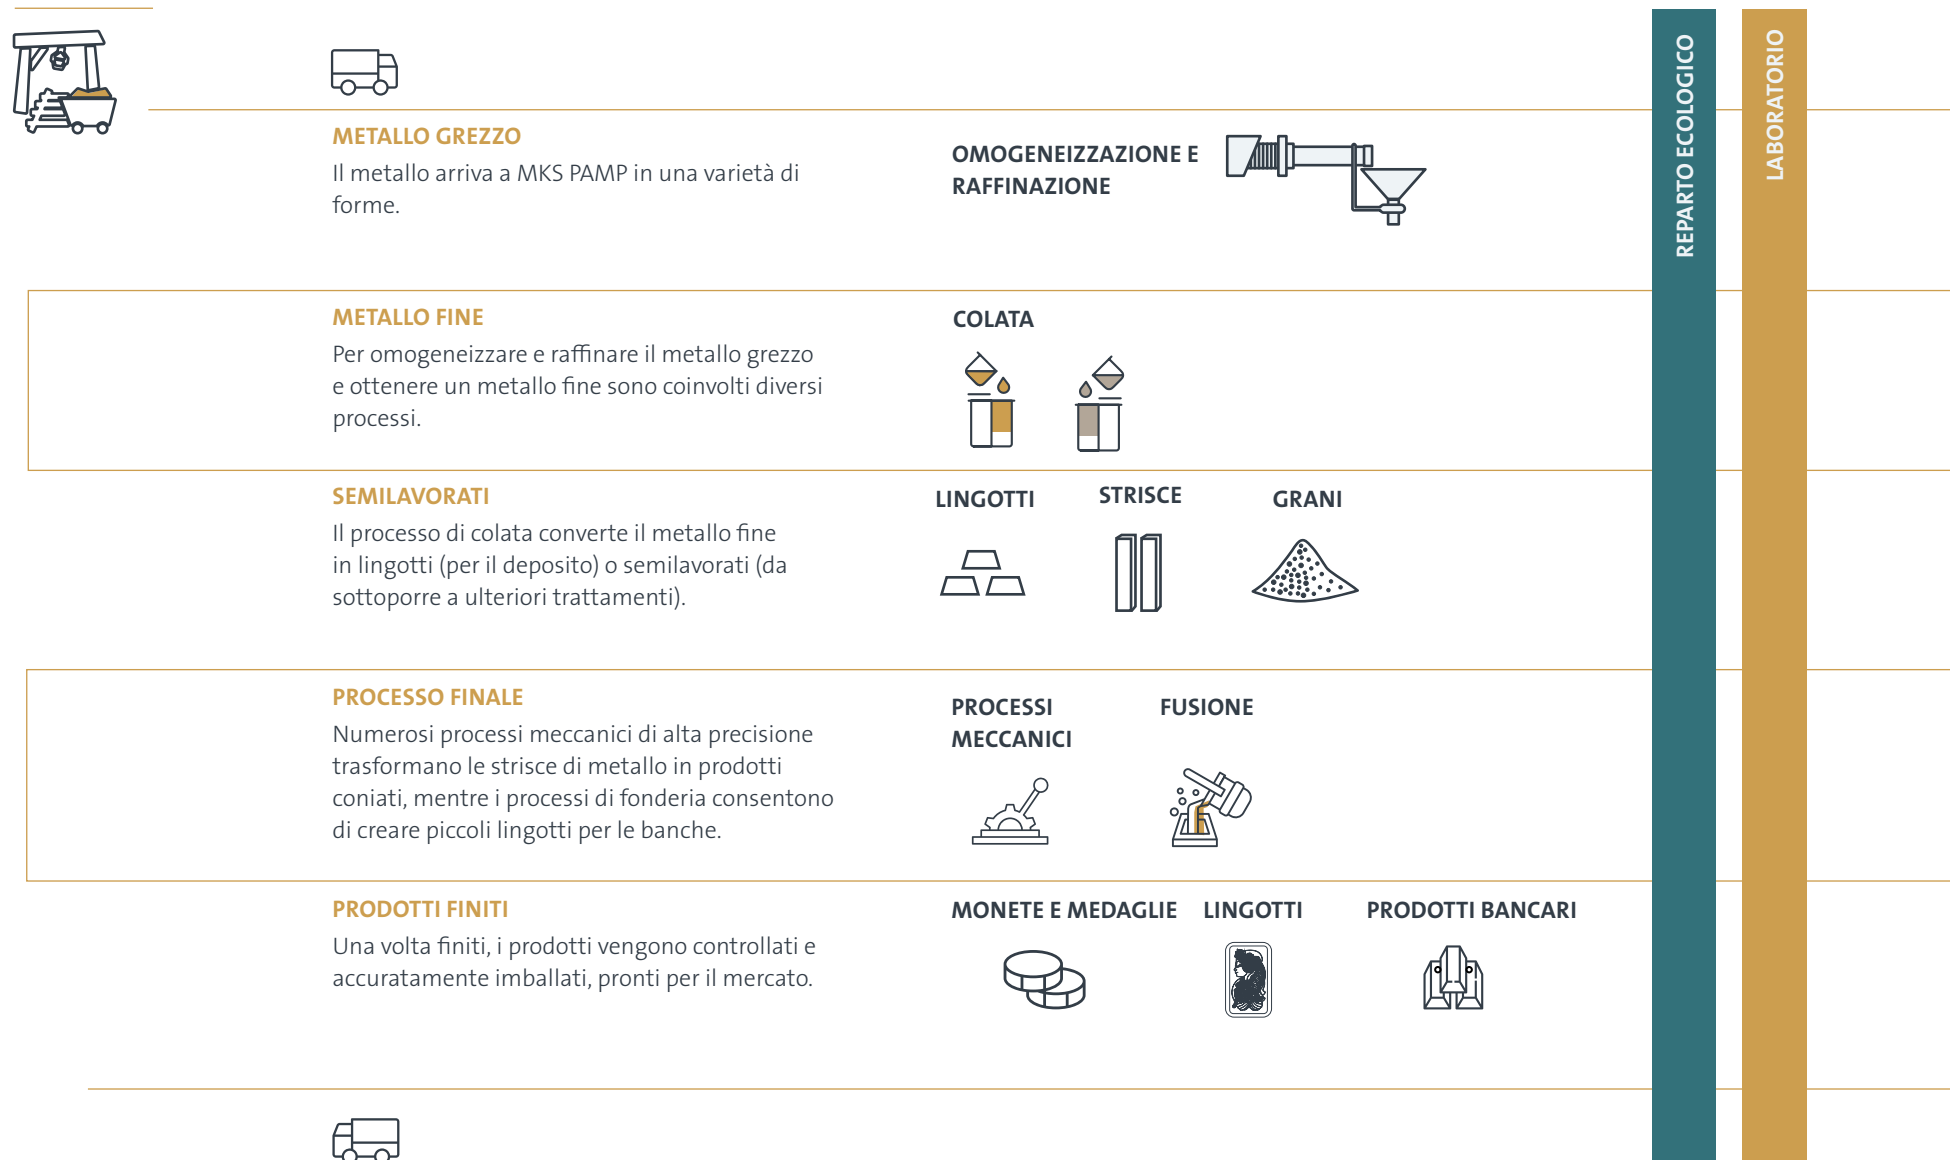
METALLO GREZZO
Il metallo arriva a MKS PAMP in una varietà di forme.

OMOGENEIZZAZIONE E RAFFINAZIONE

METALLO FINE
Per omogeneizzare e raffinare il metallo grezzo e ottenere un metallo fine sono coinvolti diversi processi.

COLATA

SEMILAVORATI
Il processo di colata converte il metallo fine in lingotti (per il deposito) o semilavorati (da sottoporre a ulteriori trattamenti).

LINGOTTI

STRISCE

GRANI

PROCESSO FINALE
Numerosi processi meccanici di alta precisione trasformano le strisce di metallo in prodotti coniati, mentre i processi di fonderia consentono di creare piccoli lingotti per le banche.

PROCESSI MECCANICI

FUSIONE

PRODOTTI FINITI
Una volta finiti, i prodotti vengono controllati e accuratamente imballati, pronti per il mercato.

MONETE E MEDAGLIE

LINGOTTI

PRODOTTI BANCARI

REPARTO ECOLOGICO

LABORATORIO